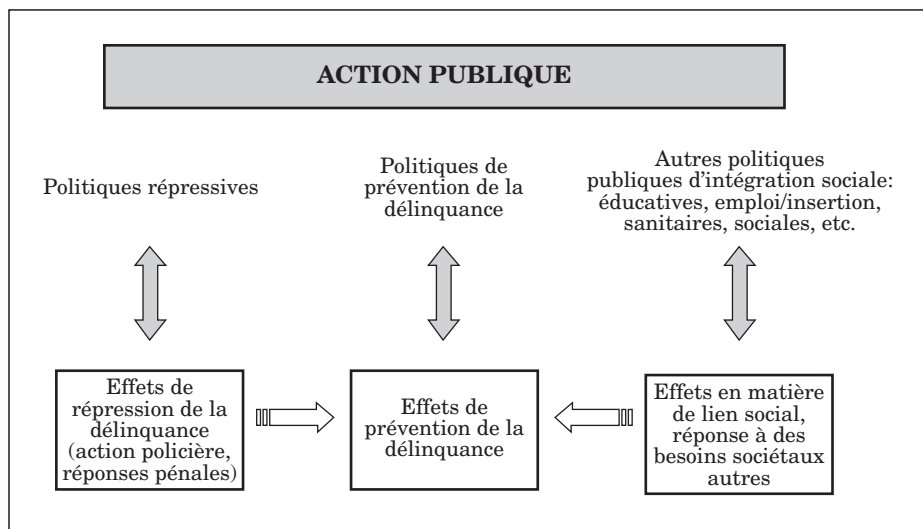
ACTION PUBLIQUE

Politiques répressives

Politiques de prévention de la délinquance

Autres politiques publiques d'intégration sociale: éducatives, emploi/insertion, sanitaires, sociales, etc.

Effets de répression de la délinquance (action policière, réponses pénales)

Effets de prévention de la délinquance

Effets en matière de lien social, réponse à des besoins sociétaux autres